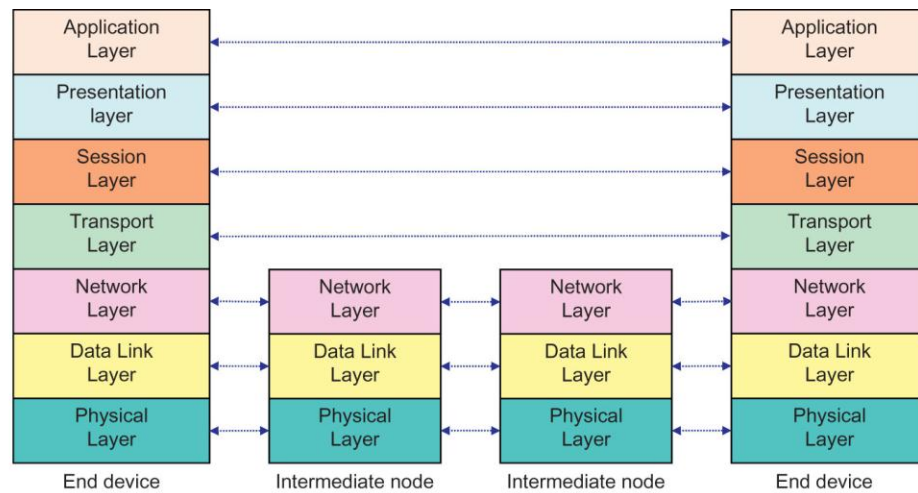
Application Layer

Presentation layer

Session Layer

Transport Layer

Network Layer

Data Link Layer

Physical Layer

End device

Network Layer

Data Link Layer

Physical Layer

Intermediate node

Network Layer

Data Link Layer

Physical Layer

Intermediate node

Application Layer

Presentation Layer

Session Layer

Transport Layer

Network Layer

Data Link Layer

Physical Layer

End device